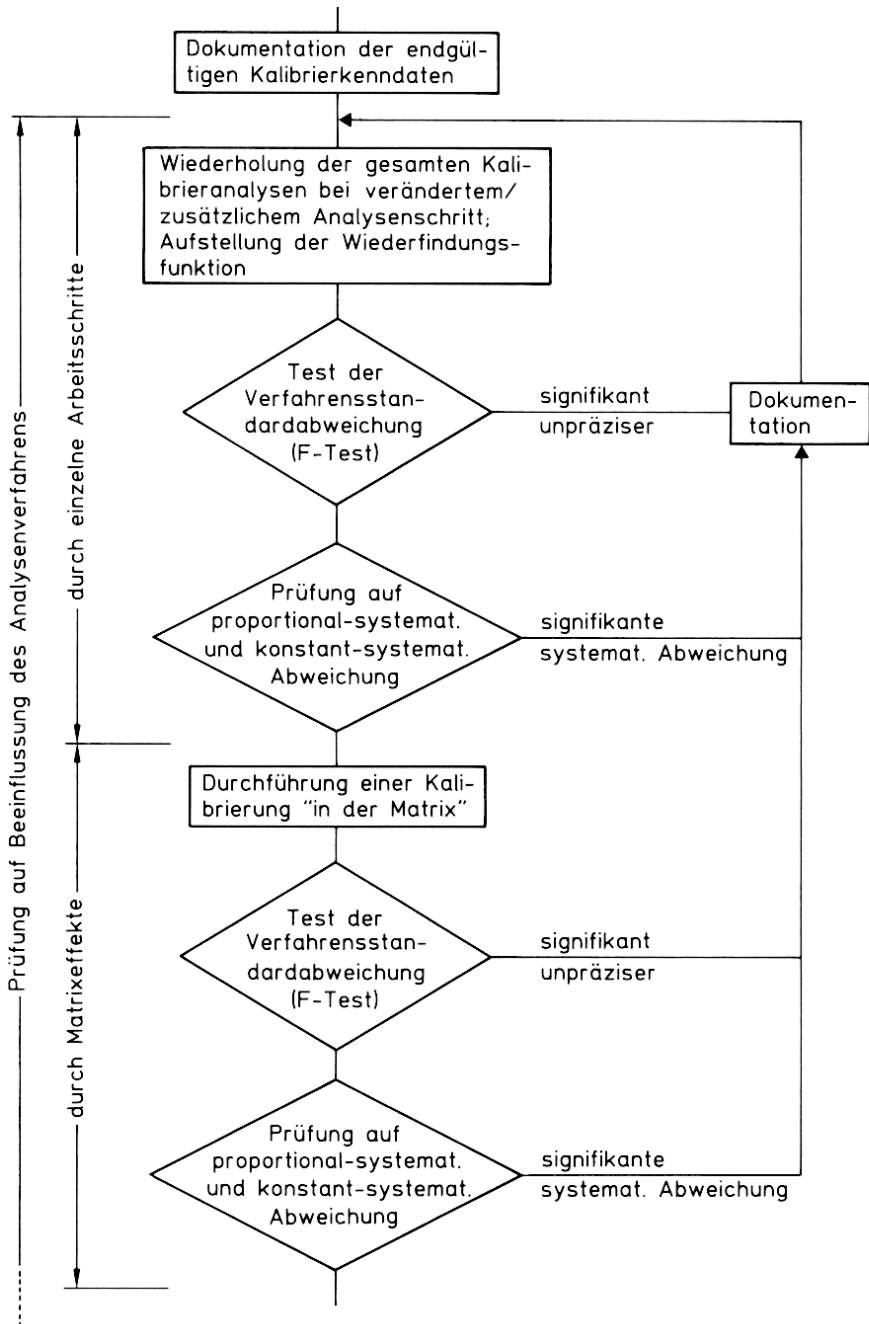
Dokumentation der endgültigen Kalibrierkenndaten

Wiederholung der gesamten Kalibrieranalysen bei verändertem/ zusätzlichem Analysenschritt; Aufstellung der Wiederfindungsfunktion

Test der Verfahrensstandardabweichung (F-Test)

signifikant unpräziser

Dokumentation

Prüfung auf proportional-systemat. und konstant-systemat. Abweichung

signifikante systemat. Abweichung

Durchführung einer Kalibrierung "in der Matrix"

Test der Verfahrensstandardabweichung (F-Test)

signifikant unpräziser

Prüfung auf proportional-systemat. und konstant-systemat. Abweichung

signifikante systemat. Abweichung

Prüfung auf Beeinflussung des Analysenverfahrens

durch einzelne Arbeitsschritte

durch Matrixeffekte